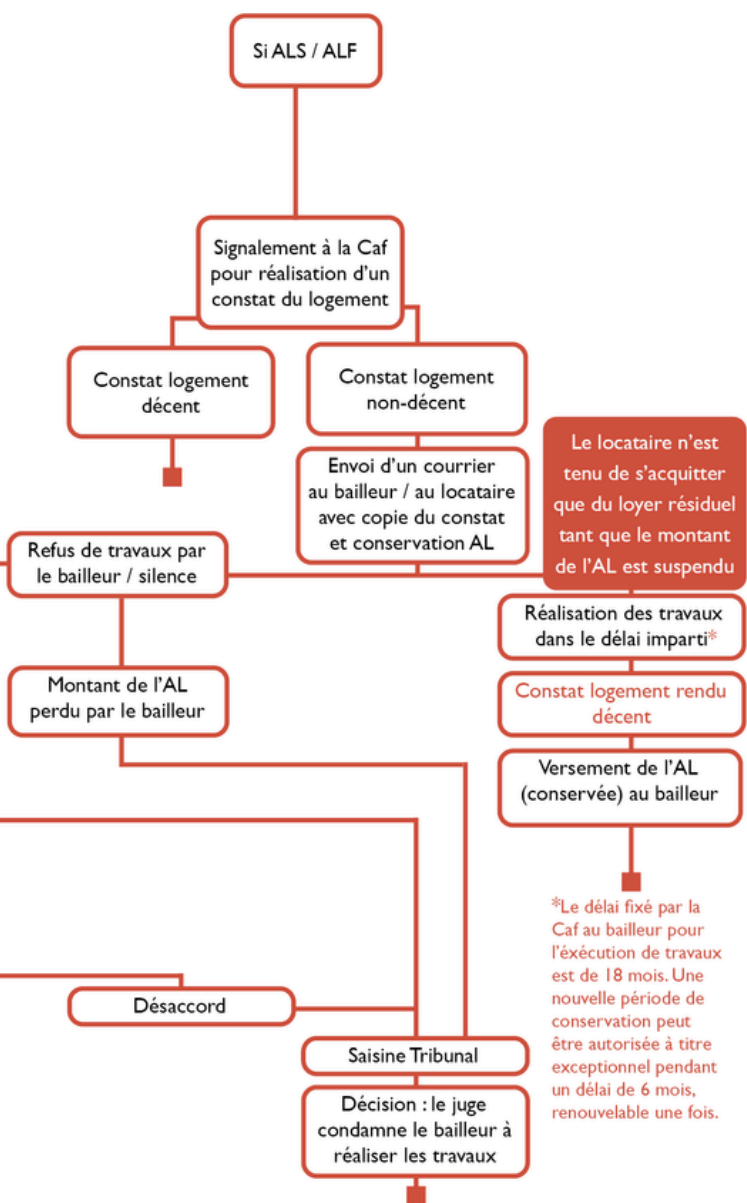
Si ALS / ALF

Signalement à la Caf pour réalisation d'un constat du logement

Constat logement décent

Constat logement non-décent

Envoi d'un courrier au bailleur / au locataire avec copie du constat et conservation AL

Le locataire n'est tenu de s'acquitter que du loyer résiduel tant que le montant de l'AL est suspendu

Refus de travaux par le bailleur / silence

Réalisation des travaux dans le délai imparti*

Montant de l'AL perdu par le bailleur

Constat logement rendu décent

Versement de l'AL (conservée) au bailleur

*Le délai fixé par la Caf au bailleur pour l'éxécution de travaux est de 18 mois. Une nouvelle période de conservation peut être autorisée à titre exceptionnel pendant un délai de 6 mois, renouvelable une fois.

Désaccord

Saisine Tribunal

Décision : le juge condamne le bailleur à réaliser les travaux